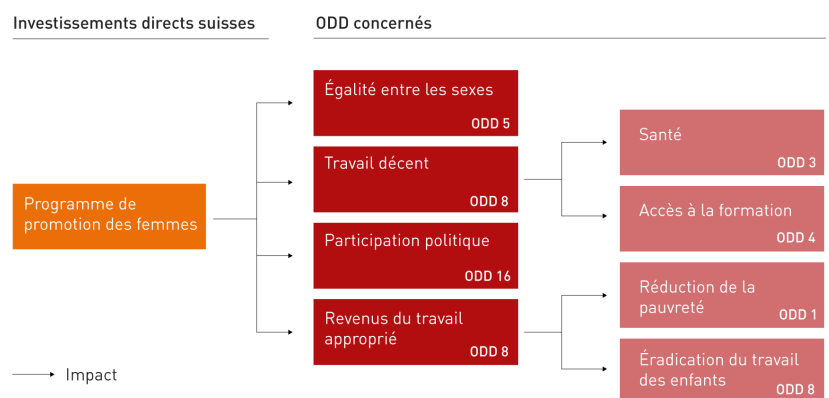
Investissements directs suisses

ODD concernés

Programme de promotion des femmes

Égalité entre les sexes
ODD 5

Travail décent
ODD 8

Participation politique
ODD 16

Revenus du travail approprié
ODD 8

Santé
ODD 3

Accès à la formation
ODD 4

Réduction de la pauvreté
ODD 1

Éradication du travail des enfants
ODD 8

Impact